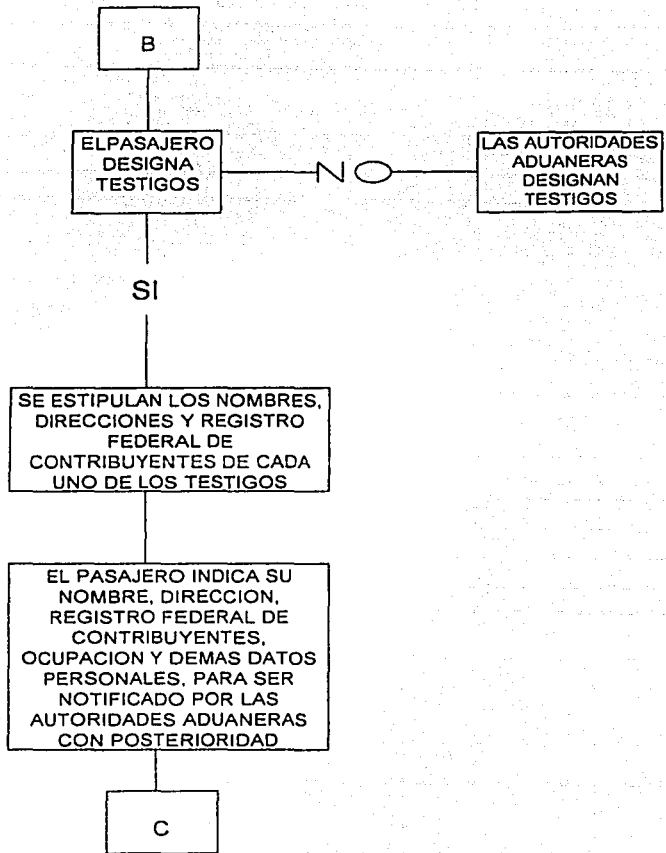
B

ELPASAJERO DESIGNA TESTIGOS

NO

LAS AUTORIDADES ADUANERAS DESIGNAN TESTIGOS

SI

SE ESTIPULAN LOS NOMBRES, DIRECCIONES Y REGISTRO FEDERAL DE CONTRIBUYENTES DE CADA UNO DE LOS TESTIGOS

EL PASAJERO INDICA SU NOMBRE, DIRECCION, REGISTRO FEDERAL DE CONTRIBUYENTES, OCUPACION Y DEMAS DATOS PERSONALES, PARA SER NOTIFICADO POR LAS AUTORIDADES ADUANERAS CON POSTERIORIDAD

C